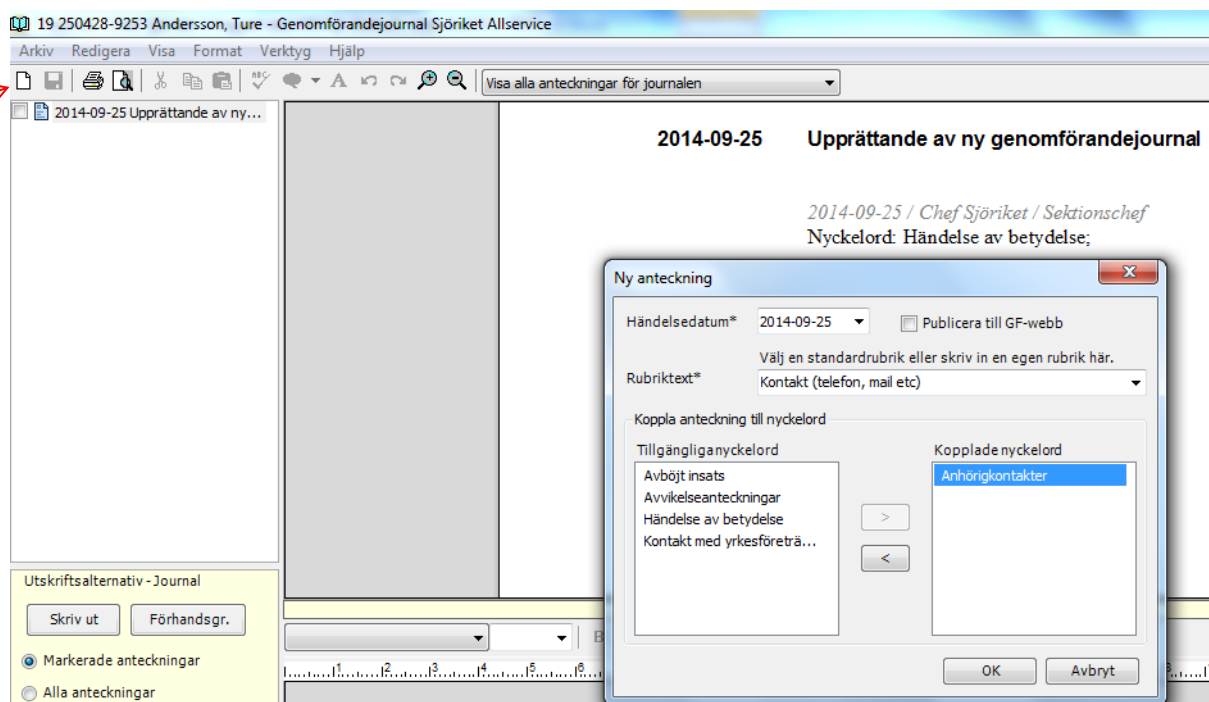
19 250428-9253 Andersson, Ture - Genomförandejournal Sjöriket Allservice

Arkiv Redigera Visa Format Verktyg Hjälp

Visa alla anteckningar för journalen

2014-09-25 Upprättande av ny...

2014-09-25 Upprättande av ny genomförandejournal

2014-09-25 / Chef Sjöriket / Sektionschef
Nyckelord: Händelse av betydelse;

Ny anteckning

Händelsedatum* 2014-09-25

Publicera till GF-webb

Välj en standardrubrik eller skriv in en egen rubrik här.

Rubriktext* Kontakt (telefon, mail etc)

Koppla anteckning till nyckelord

Tillgängliganyckelord

Avböjt insats
Avvikelseanteckningar
Händelse av betydelse
Kontakt med yrkesföreträ...

Kopplade nyckelord

Anhörigkontakter

>

<

OK

Avbryt

Utskriftsalternativ - Journal

Skriv ut

Förhandsgr.

Markerade anteckningar

Alla anteckningar